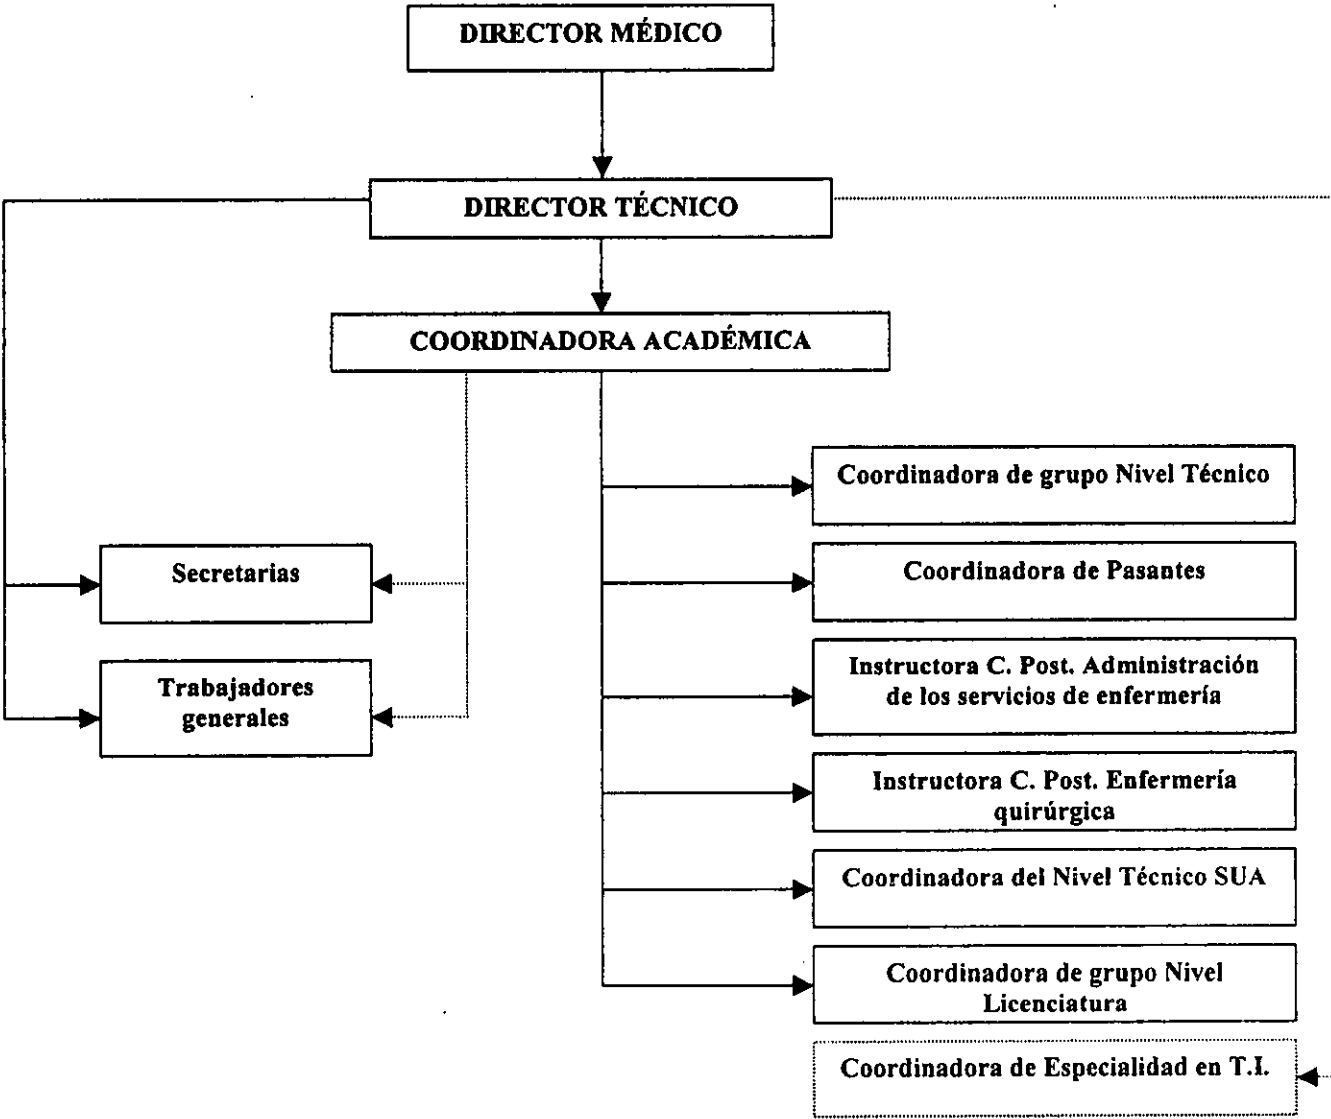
DIRECTOR MÉDICO

DIRECTOR TÉCNICO

COORDINADORA ACADÉMICA

Secretarias

Trabajadores generales

Coordinadora de grupo Nivel Técnico

Coordinadora de Pasantes

Instructora C. Post. Administración de los servicios de enfermería

Instructora C. Post. Enfermería quirúrgica

Coordinadora del Nivel Técnico SUA

Coordinadora de grupo Nivel Licenciatura

Coordinadora de Especialidad en T.I.